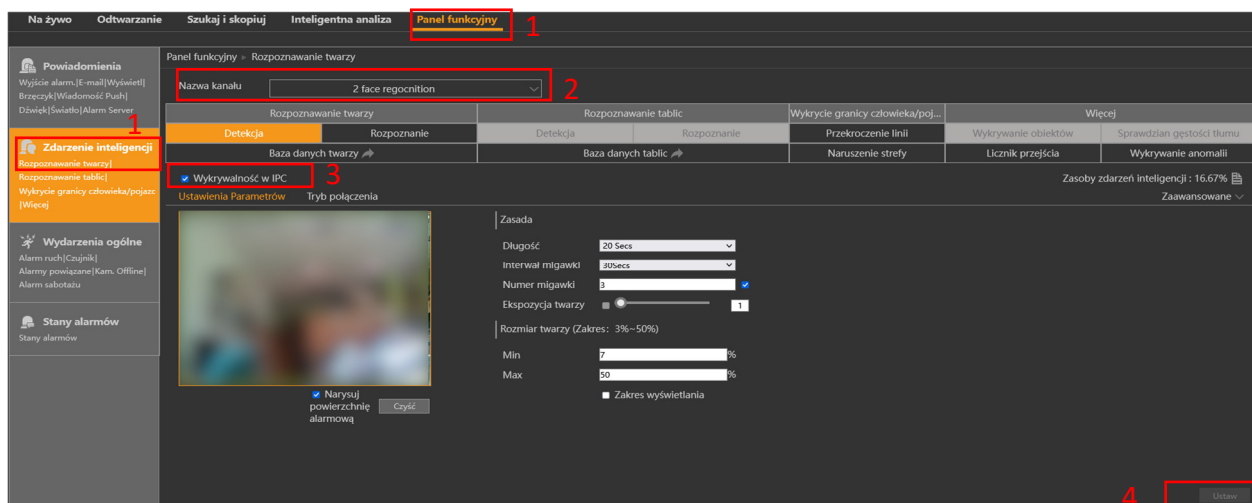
Na żywo Odtwarzanie Szukaj i skopiuj Inteligentna analiza Panel funkcyjny 1

Powiadomienia
Wyjście alarm.|E-mail|Wyświetl| Brzęczyk|Wiadomość Push| Dźwięk|Światło|Alarm Server

1
Zdarzenie inteligencji
Rozpoznawanie twarzy| Rozpoznawanie tablic| Wykrycie granicy człowieka/pojazc |Więcej

Wydarzenia ogólne
Alarm ruch|Czujnik| Alarmy powiązane|Kam. Offline| Alarm sabotażu

Stany alarmów
Stany alarmów

Panel funkcyjny ▸ Rozpoznawanie twarzy

Nazwa kanału 2 face regocnition 2

| Rozpoznawanie twarzy | | Rozpoznawanie tablic | | Wykrycie granicy człowieka/poj... | Więcej | |
|---|---|---|---|---|---|---|
| Detekcja | Rozpoznanie | Detekcja | Rozpoznanie | Przekroczenie linii | Wykrywanie obiektów | Sprawdzian gęstości tłumu |
| Baza danych twarzy | | Baza danych tablic | | Naruszenie strefy | Licznik przejścia | Wykrywanie anomalii |

Wykrywalność w IPC 3
Zasoby zdarzeń inteligencji : 16.67%

Ustawienia Parametrów Tryb połączenia
Zaawansowane

Zasada
Długość 20 Secs
Interwał migawki 30Secs
Numer migawki 3
Ekspozycja twarzy 1

Rozmiar twarzy (Zakres: 3%~50%)
Min 7 %
Max 50 %
Zakres wyświetlania

Narysuj powierzchnię alarmową Czyść

4 Ustaw